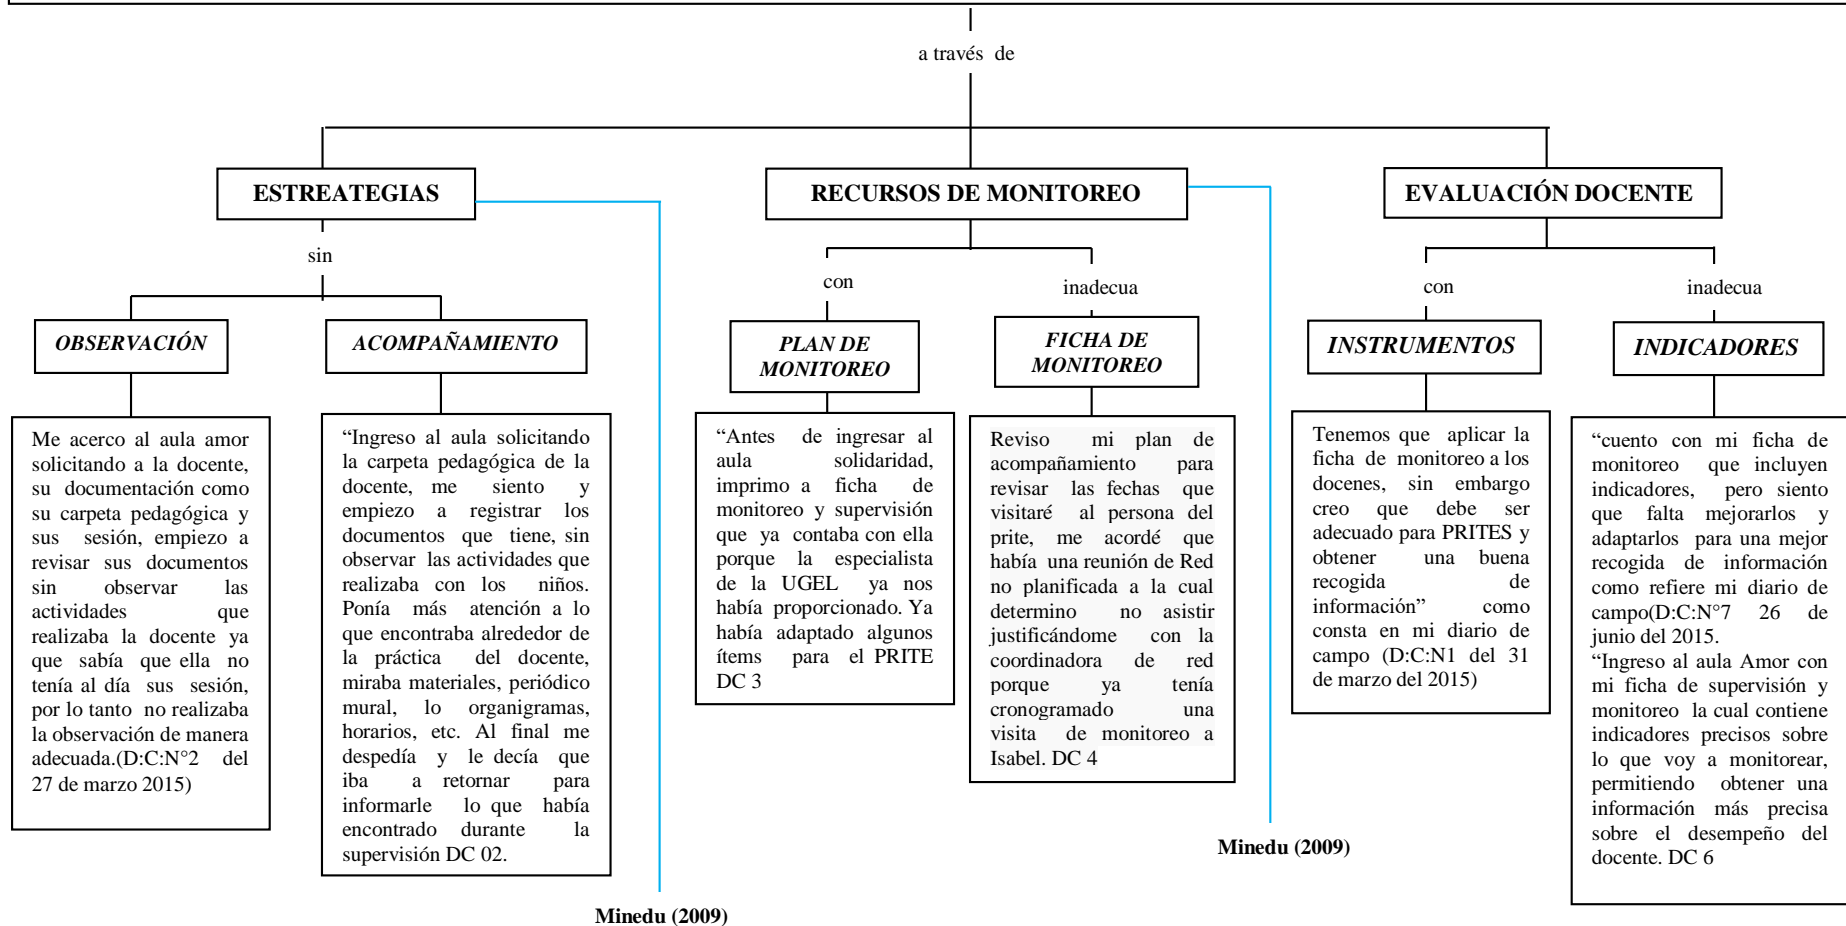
a través de

ESTREATEGIAS

sin

OBSERVACIÓN

Me acerco al aula amor solicitando a la docente, su documentación como su carpeta pedagógica y sus sesión, empiezo a revisar sus documentos sin observar las actividades que realizaba la docente ya que sabía que ella no tenía al día sus sesión, por lo tanto no realizaba la observación de manera adecuada.(D:C:N°2 del 27 de marzo 2015)

ACOMPAÑAMIENTO

"Ingreso al aula solicitando la carpeta pedagógica de la docente, me siento y empiezo a registrar los documentos que tiene, sin observar las actividades que realizaba con los niños. Ponía más atención a lo que encontraba alrededor de la práctica del docente, miraba materiales, periódico mural, lo organigramas, horarios, etc. Al final me despedía y le decía que iba a retornar para informarle lo que había encontrado durante la supervisión DC 02.

Minedu (2009)

RECURSOS DE MONITOREO

con

PLAN DE MONITOREO

"Antes de ingresar al aula solidaridad, imprimo a ficha de monitoreo y supervisión que ya contaba con ella porque la especialista de la UGEL ya nos había proporcionado. Ya había adaptado algunos ítems para el PRITE DC 3

inadecua

FICHA DE MONITOREO

Reviso mi plan de acompañamiento para revisar las fechas que visitaré al persona del prite, me acordé que había una reunión de Red no planificada a la cual determino no asistir justificándome con la coordinadora de red porque ya tenía cronogramado una visita de monitoreo a Isabel. DC 4

Minedu (2009)

EVALUACIÓN DOCENTE

con

INSTRUMENTOS

Tenemos que aplicar la ficha de monitoreo a los docenes, sin embargo creo que debe ser adecuado para PRITES y obtener una buena recogida de información" como consta en mi diario de campo (D:C:N1 del 31 de marzo del 2015)

inadecua

INDICADORES

"cuento con mi ficha de monitoreo que incluyen indicadores, pero siento que falta mejorarlos y adaptarlos para una mejor recogida de información como refiere mi diario de campo(D:C:N°7 26 de junio del 2015.
"Ingreso al aula Amor con mi ficha de supervisión y monitoreo la cual contiene indicadores precisos sobre lo que voy a monitorear, permitiendo obtener una información más precisa sobre el desempeño del docente. DC 6